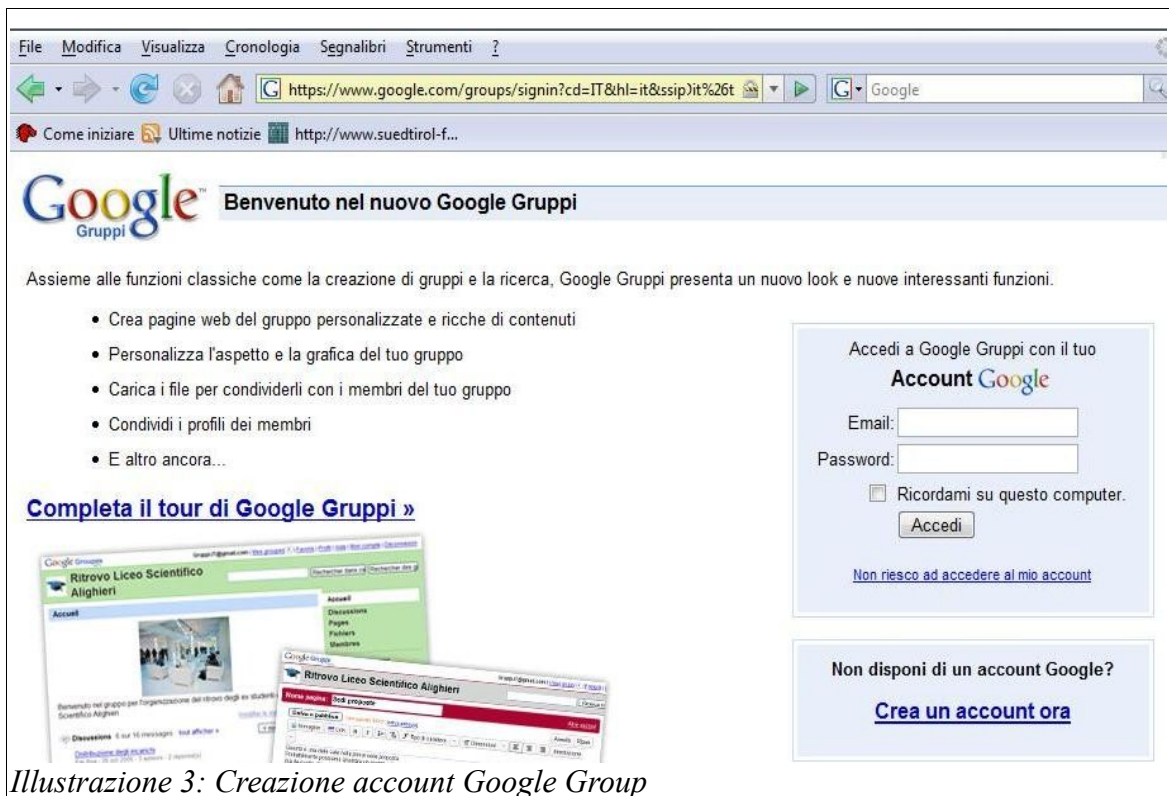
File Modifica Visualizza Cronologia Segnalibri Strumenti ?

https://www.google.com/groups/signin?cd=IT&hl=it&ssip)it%26t

Google

Come iniziare Ultime notizie http://www.suedtirol-f...

Google Gruppi

Benvenuto nel nuovo Google Gruppi

Assieme alle funzioni classiche come la creazione di gruppi e la ricerca, Google Gruppi presenta un nuovo look e nuove interessanti funzioni.

- Crea pagine web del gruppo personalizzate e ricche di contenuti
- Personalizza l'aspetto e la grafica del tuo gruppo
- Carica i file per condividerli con i membri del tuo gruppo
- Condividi i profili dei membri
- E altro ancora...

Completa il tour di Google Gruppi »

Ritrovo Liceo Scientifico Alighieri

Accueil

Ritrovo Liceo Scientifico Alighieri

Accedi a Google Gruppi con il tuo

Account Google

Email:

Password:

Ricordami su questo computer.

Accedi

Non riesco ad accedere al mio account

Non disponi di un account Google?

Crea un account ora

Illustrazione 3: Creazione account Google Group